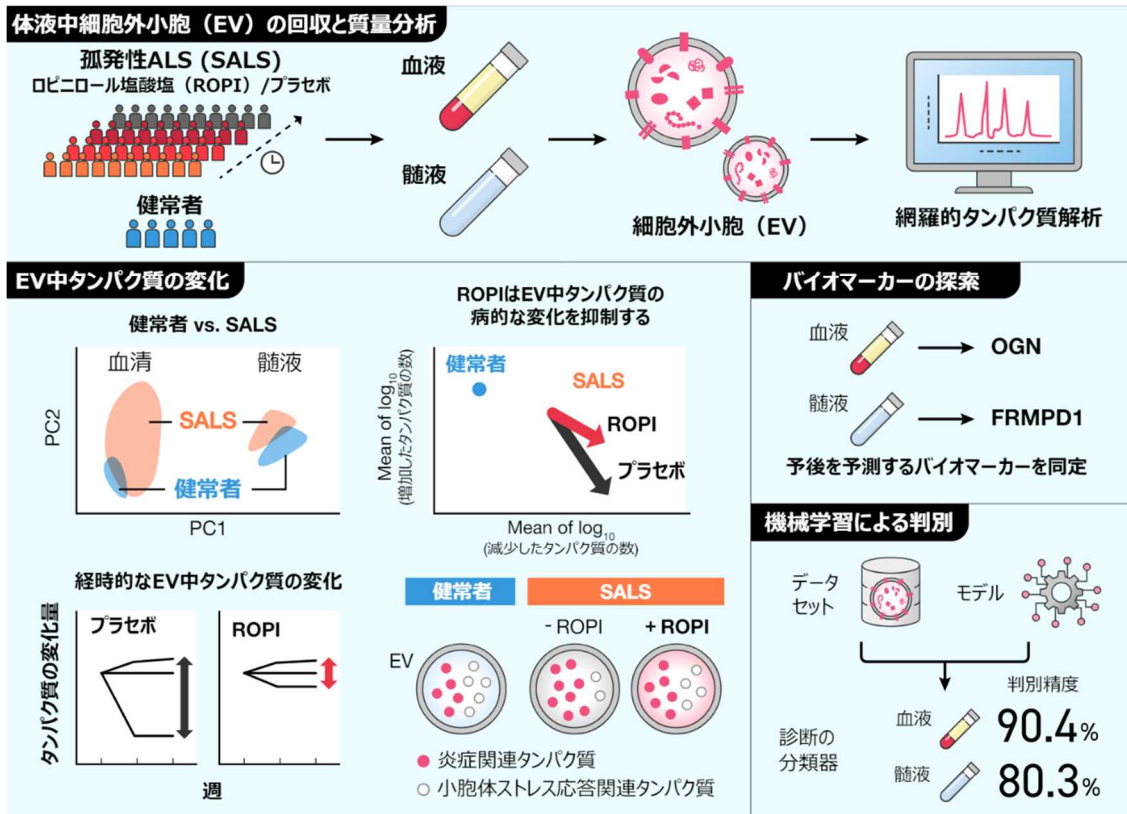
体液中細胞外小胞（EV）の回収と質量分析

孤発性ALS (SALS)
ロピニロール塩酸塩（ROPI）/プラセボ

健常者

血液

髄液

細胞外小胞（EV）

網羅的タンパク質解析

EV中タンパク質の変化

健常者 vs. SALS

血清 髄液

PC2

SALS

健常者

PC1

ROPIはEV中タンパク質の病的な変化を抑制する

Mean of $\log_{10}$ (増加したタンパク質の数)

健常者

SALS

ROPI

プラセボ

Mean of $\log_{10}$ (減少したタンパク質の数)

経時的なEV中タンパク質の変化

タンパク質の変化量

プラセボ

ROPI

週

健常者

SALS

- ROPI

+ ROPI

EV

炎症関連タンパク質

小胞体ストレス応答関連タンパク質

バイオマーカーの探索

血液 OGN

髄液 FRMPD1

予後を予測するバイオマーカーを同定

機械学習による判別

データセット

モデル

判別精度

診断の分類器

血液 90.4%

髄液 80.3%